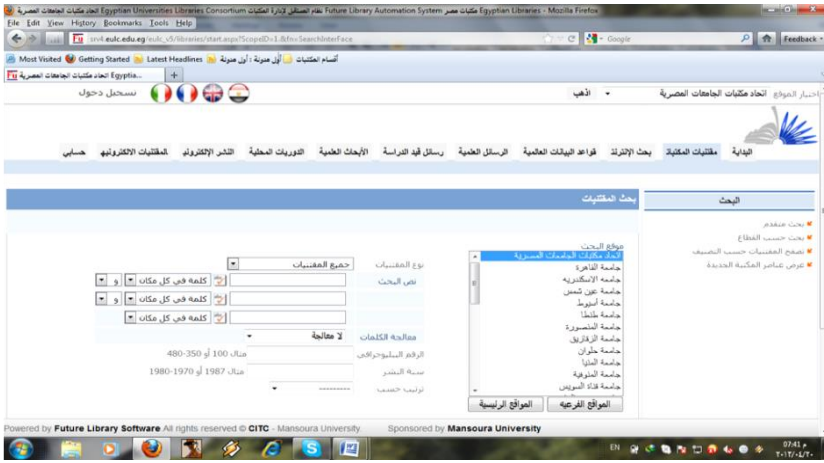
اتحاد مكتبات الجامعات المصرية Egyptian Universities Libraries Consortium نظام المستقبل لإدارة المكتبات Future Library Automation System مكتبات مصر Egyptian Libraries - Mozilla Firefox

File Edit View History Bookmarks Tools Help

srv4.eulc.edu.eg/eulc_v5/libraries/start.aspx?ScopeID=1.&fn=SearchInterFace

Google

Feedback

Most Visited Getting Started Latest Headlines أقسام المكتبات أول مدونة : أول مدونة

اتحاد مكتبات الجامعات المصرية Egyptia...

تسجيل دخول

اختيار الموقع اتحاد مكتبات الجامعات المصرية اذهب

البداية مقتنيات المكتبة بحث الإنترنت قواعد البيانات العالمية الرسائل العلمية رسائل قيد الدراسة الأبحاث العلمية الدوريات المحلية النشر الإلكتروني المقتنيات الالكترونية حسابي

البحث

بحث متقدم
بحث حسب القطاع
تصفح المقتنيات حسب التصنيف
عرض عناصر المكتبة الجديدة

بحث المقتنيات

موقع البحث
اتحاد مكتبات الجامعات المصرية
جامعة القاهرة
جامعة الإسكندرية
جامعة عين شمس
جامعة أسيوط
جامعة طنطا
جامعة المنصورة
جامعة الزقازيق
جامعة حلوان
جامعة المنيا
جامعة المنوفية
جامعة قناة السويس

نوع المقتنيات جميع المقتنيات
نص البحث كلمة في كل مكان و
كلمة في كل مكان و
كلمة في كل مكان
معالجة الكلمات لا معالجة
الرقم الببليوجرافي مثال 100 أو 350-480
سنة النشر مثال 1987 أو 1970-1980
ترتيب حسب ----------

المواقع الفرعية المواقع الرئيسية

Powered by Future Library Software All rights reserved © CITC - Mansoura University Sponsored by Mansoura University

EN 07:41 م ٢٠١٢/٠٤/٢٠